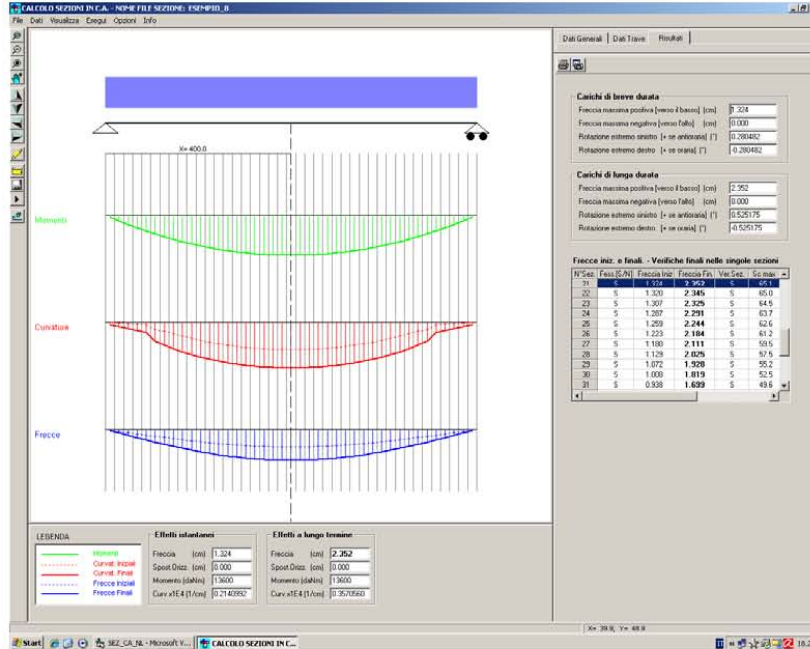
CALCOLO SEZIONI IN C.A. - NOME FILE SEZIONE: ESEMPIO_8

File Dati Visualizza Esegui Opzioni Info

X= 400.0

Momenti

Curvature

Frecce

Dati Generali | Dati Trave | Risultati

Carichi di breve durata
Freccia massima positiva [verso il basso] (cm) 1.324
Freccia massima negativa [verso l'alto] (cm) 0.000
Rotazione estremo sinistro [+ se antioraria] (°) 0.280482
Rotazione estremo destro [+ se oraria] (°) -0.280482

Carichi di lunga durata
Freccia massima positiva [verso il basso] (cm) 2.352
Freccia massima negativa [verso l'alto] (cm) 0.000
Rotazione estremo sinistro [+ se antioraria] (°) 0.525175
Rotazione estremo destro [+ se oraria] (°) -0.525175

Frecce iniz. e finali. - Verifiche finali nelle singole sezioni

| N°Sez. | Fess.[S/N] | Freccia Iniz. | Freccia Fin. | Ver.Sez. | Sc max |
|---|---|---|---|---|---|
| 21 | S | 1.324 | 2.352 | S | 65.1 |
| 22 | S | 1.320 | 2.345 | S | 65.0 |
| 23 | S | 1.307 | 2.325 | S | 64.5 |
| 24 | S | 1.287 | 2.291 | S | 63.7 |
| 25 | S | 1.259 | 2.244 | S | 62.6 |
| 26 | S | 1.223 | 2.184 | S | 61.2 |
| 27 | S | 1.180 | 2.111 | S | 59.5 |
| 28 | S | 1.129 | 2.025 | S | 57.5 |
| 29 | S | 1.072 | 1.928 | S | 55.2 |
| 30 | S | 1.008 | 1.819 | S | 52.5 |
| 31 | S | 0.938 | 1.699 | S | 49.6 |

LEGENDA
Momenti
Curvat. Iniziali
Curvat. Finali
Frecce Iniziali
Frecce Finali

Effetti istantanei
Freccia (cm) 1.324
Spost.Orizz. (cm) 0.000
Momento (daNm) 13600
Curv.x1E4 (1/cm) 0.2140992

Effetti a lungo termine
Freccia (cm) 2.352
Spost.Orizz. (cm) 0.000
Momento (daNm) 13600
Curv.x1E4 (1/cm) 0.3570560

X= 39.9, Y= 48.9

Start SEZ_CA_NL - Microsoft V... CALCOLO SEZIONI IN C... 18.2